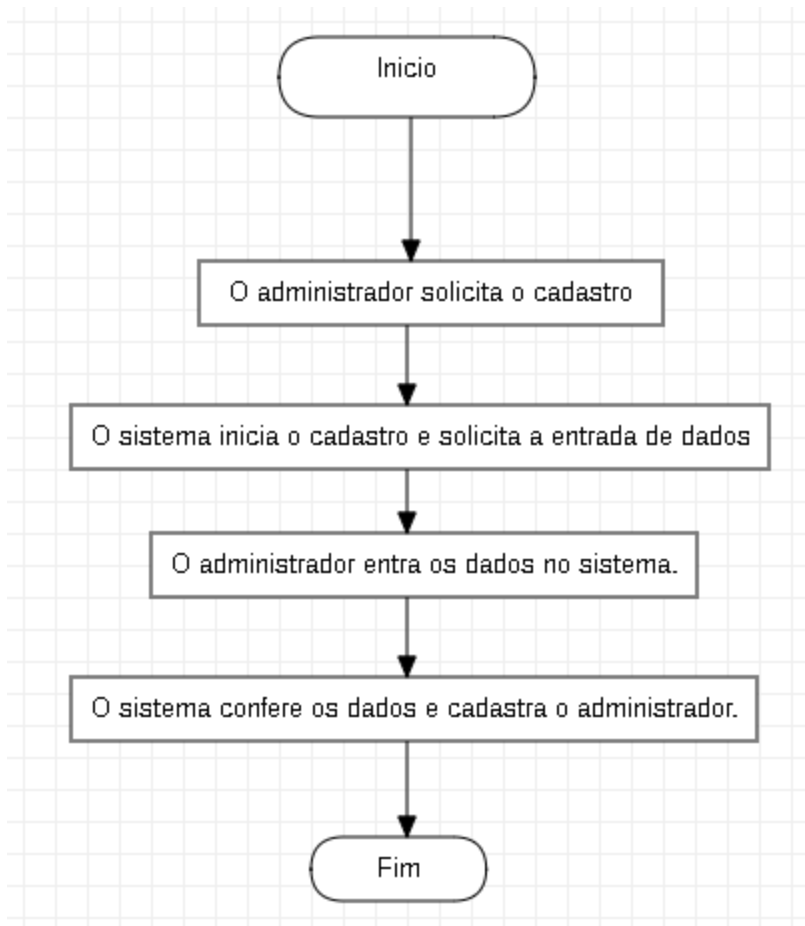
Inicio

O administrador solicita o cadastro

O sistema inicia o cadastro e solicita a entrada de dados

O administrador entra os dados no sistema.

O sistema confere os dados e cadastra o administrador.

Fim